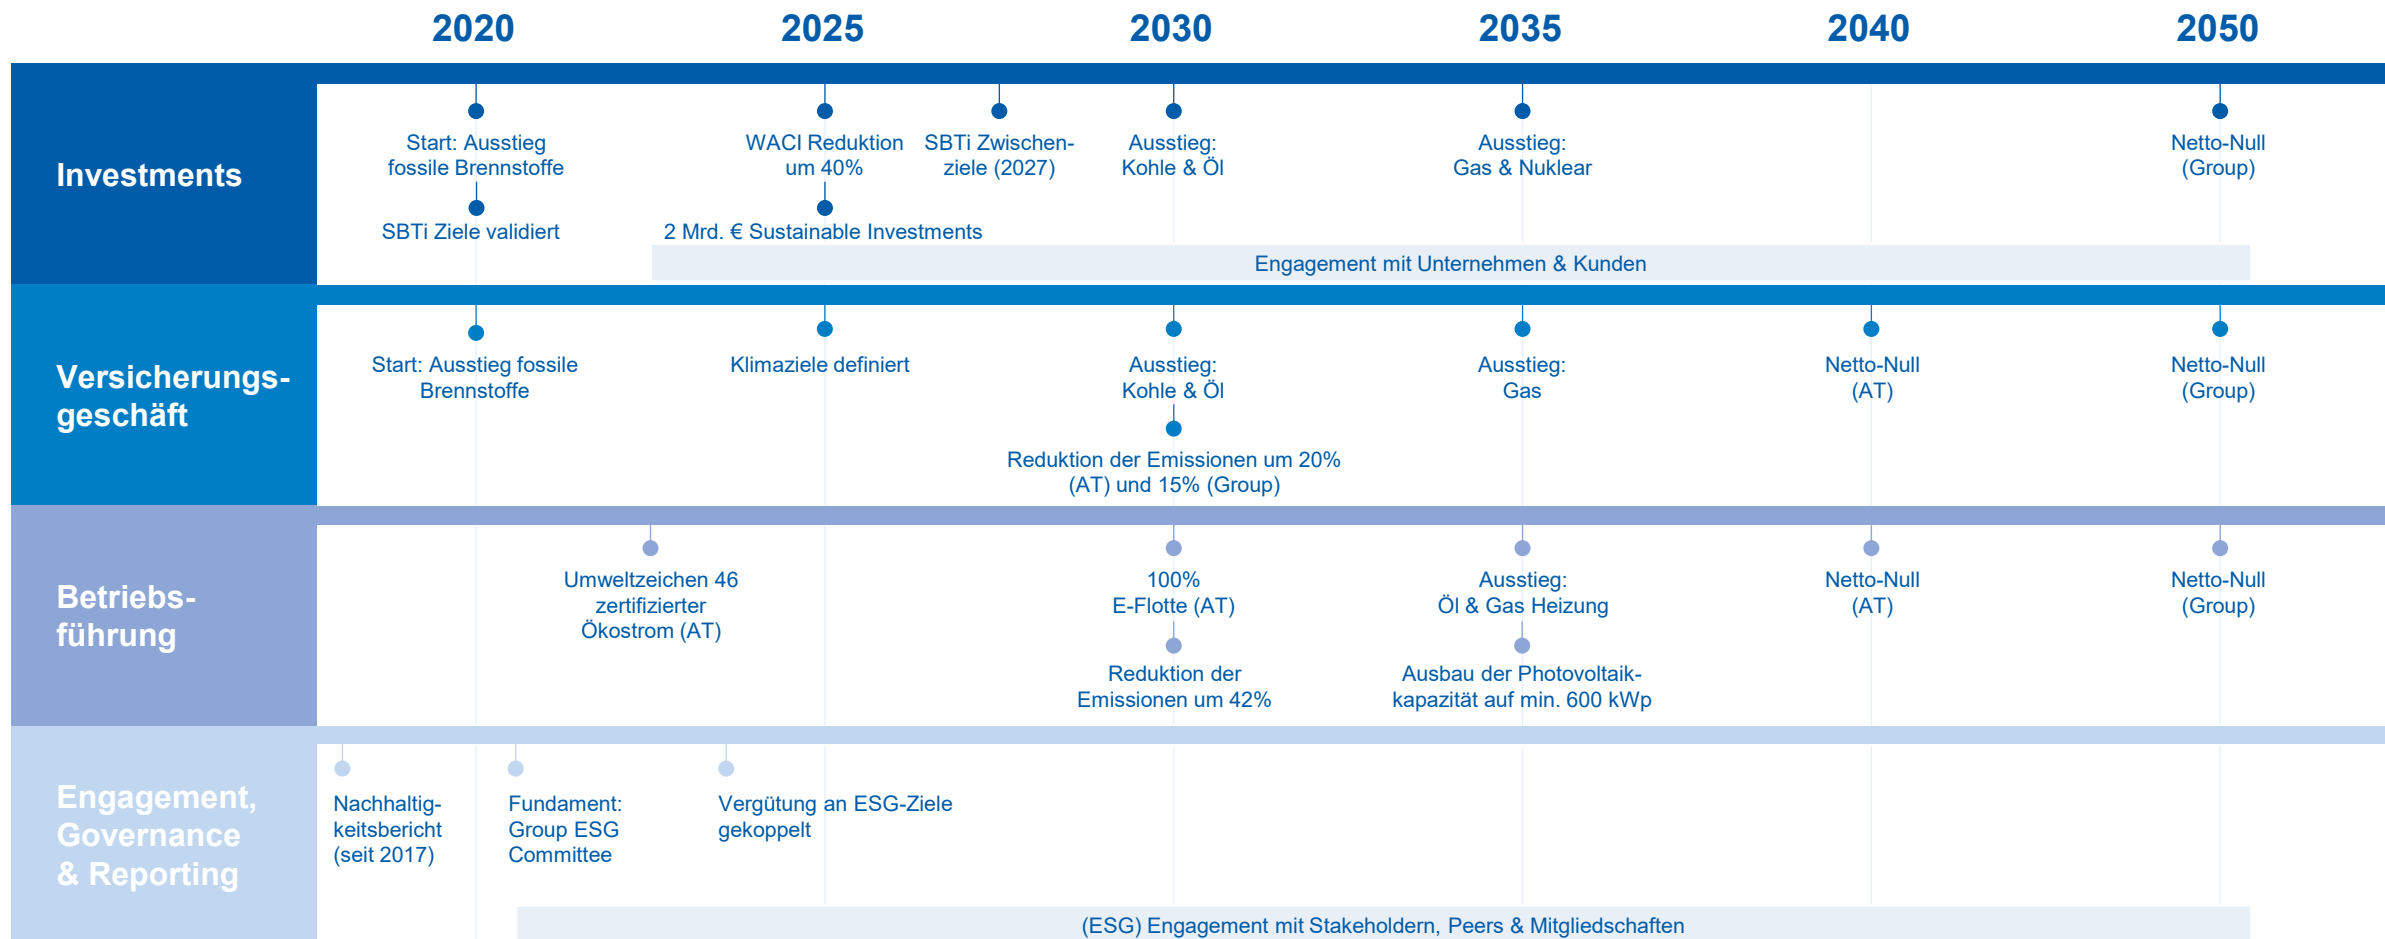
2020 2025 2030 2035 2040 2050

Investments

Start: Ausstieg fossile Brennstoffe

SBTi Ziele validiert

WACI Reduktion um 40%

2 Mrd. € Sustainable Investments

SBTi Zwischenziele (2027)

Ausstieg: Kohle & Öl

Ausstieg: Gas & Nuklear

Netto-Null (Group)

Engagement mit Unternehmen & Kunden

Versicherungsgeschäft

Start: Ausstieg fossile Brennstoffe

Klimaziele definiert

Ausstieg: Kohle & Öl

Reduktion der Emissionen um 20% (AT) und 15% (Group)

Ausstieg: Gas

Netto-Null (AT)

Netto-Null (Group)

Betriebsführung

Umweltzeichen 46 zertifizierter Ökostrom (AT)

100% E-Flotte (AT)

Reduktion der Emissionen um 42%

Ausstieg: Öl & Gas Heizung

Ausbau der Photovoltaikkapazität auf min. 600 kWp

Netto-Null (AT)

Netto-Null (Group)

Engagement, Governance & Reporting

Nachhaltigkeitsbericht (seit 2017)

Fundament: Group ESG Committee

Vergütung an ESG-Ziele gekoppelt

(ESG) Engagement mit Stakeholdern, Peers & Mitgliedschaften